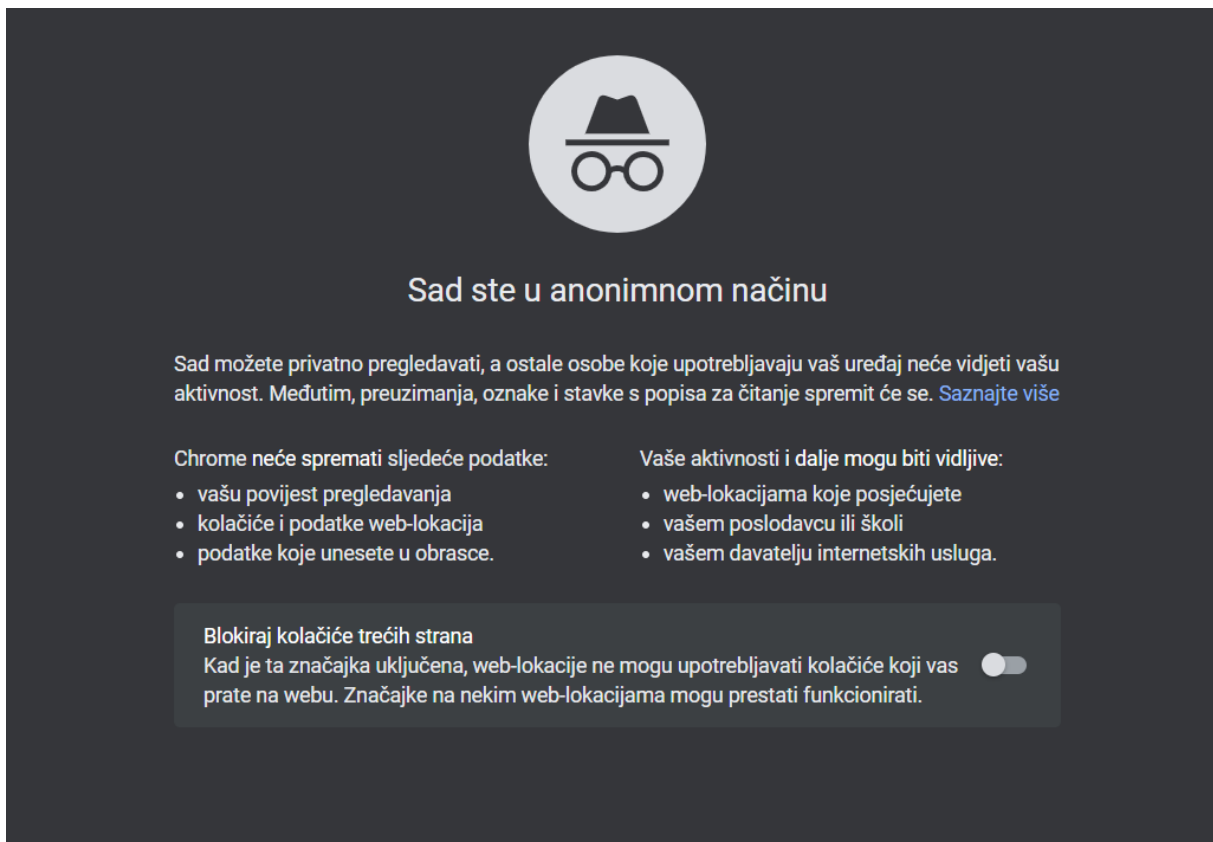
Sad ste u anonimnom načinu

Sad možete privatno pregledavati, a ostale osobe koje upotrebljavaju vaš uređaj neće vidjeti vašu aktivnost. Međutim, preuzimanja, oznake i stavke s popisa za čitanje spremit će se. Saznajte više

Chrome neće spremati sljedeće podatke:
• vašu povijest pregledavanja
• kolačiće i podatke web-lokacija
• podatke koje unesete u obrasce.

Vaše aktivnosti i dalje mogu biti vidljive:
• web-lokacijama koje posjećujete
• vašem poslodavcu ili školi
• vašem davatelju internetskih usluga.

Blokiraj kolačiće trećih strana
Kad je ta značajka uključena, web-lokacije ne mogu upotrebljavati kolačiće koji vas prate na webu. Značajke na nekim web-lokacijama mogu prestati funkcionirati.